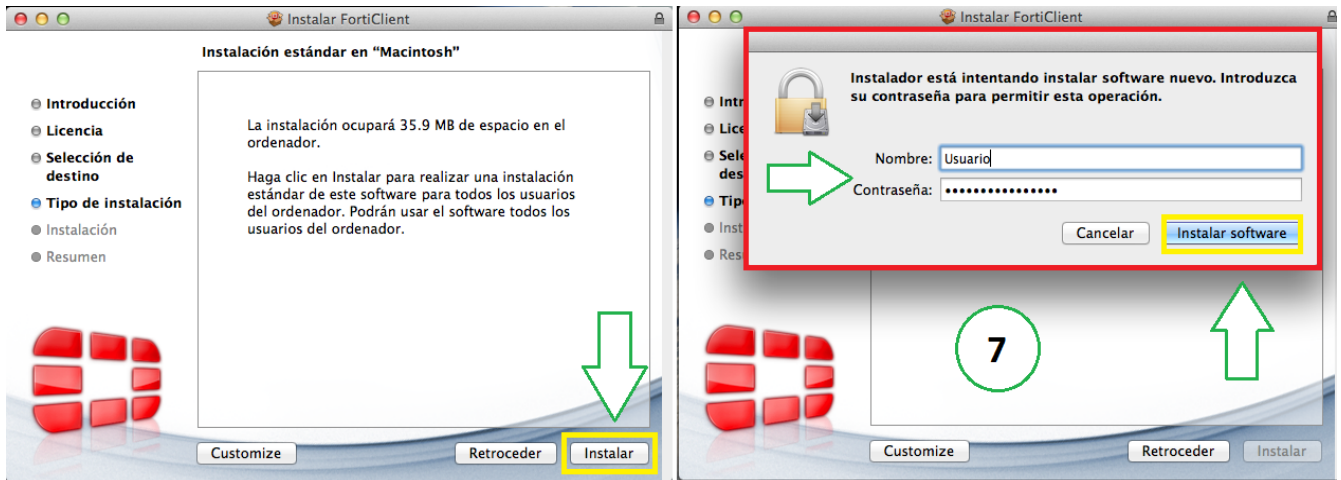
Instalar FortiClient

Instalación estándar en "Macintosh"

Introducción
Licencia
Selección de destino
Tipo de instalación
Instalación
Resumen

La instalación ocupará 35.9 MB de espacio en el ordenador.

Haga clic en Instalar para realizar una instalación estándar de este software para todos los usuarios del ordenador. Podrán usar el software todos los usuarios del ordenador.

Customize
Retroceder
Instalar

Instalar FortiClient

Intr
Lice
Sele
desti
Tipo
Inst
Res

Instalador está intentando instalar software nuevo. Introduzca su contraseña para permitir esta operación.

Nombre: Usuario
Contraseña: •••••••••••••••

Cancelar
Instalar software

7

Customize
Retroceder
Instalar